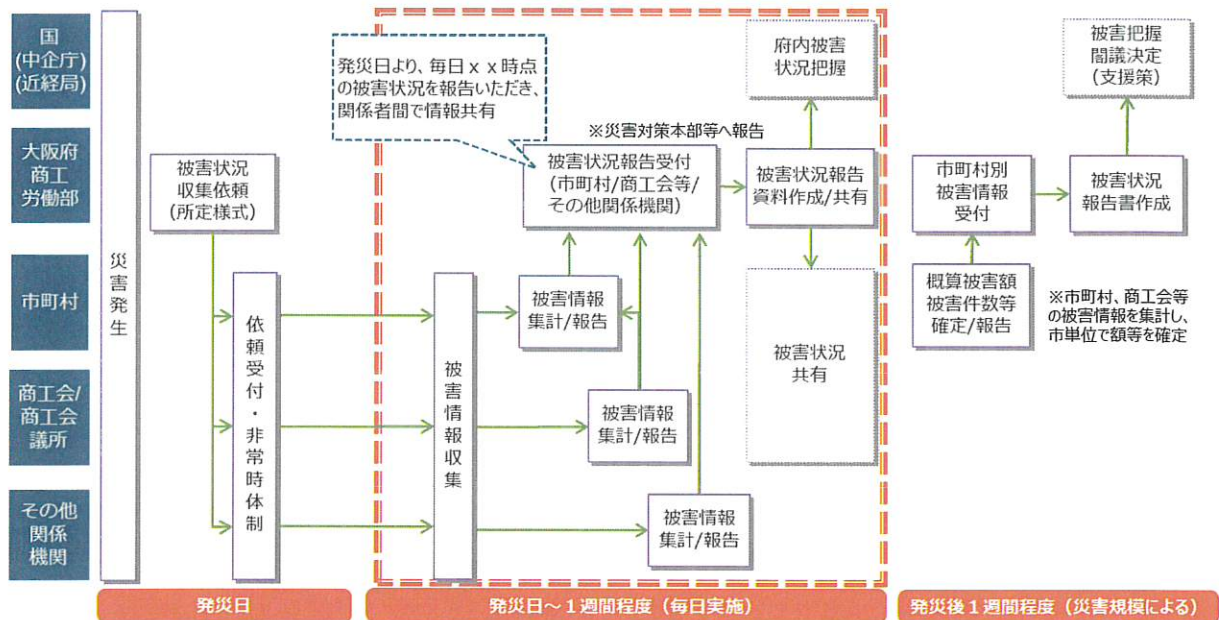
国
(中企庁)
(近経局)

大阪府
商工
労働部

市町村

商工会/
商工会
議所

その他
関係
機関

災害発生

被害状況
収集依頼
(所定様式)

依頼受付・非常時体制

発災日より、毎日ｘｘ時点の被害状況を報告いただき、関係者間で情報共有

※災害対策本部等へ報告

被害状況報告受付
(市町村/商工会等/
その他関係機関)

被害情報収集

被害情報
集計/報告

被害情報
集計/報告

被害情報
集計/報告

府内被害
状況把握

被害状況報告
資料作成/共有

被害状況
共有

被害把握
閣議決定
(支援策)

市町村別
被害情報
受付

被害状況
報告書作成

概算被害額
被害件数等
確定/報告

※市町村、商工会等の被害情報を集計し、市単位で額等を確定

発災日

発災日～１週間程度（毎日実施）

発災後１週間程度（災害規模による）